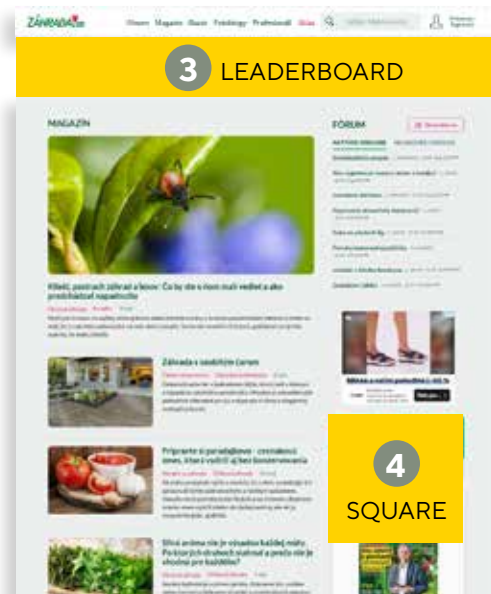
ZAHRADA.cz

Hlavní Magazín Bazar Fotoblogy Profesionál Akce

3 LEADERBOARD

MAGAZÍN

FÓRUM

Klíště, postrach zahrad a lesov: Co by ste o ňom mali vedieť a ako predchádzať napadnutiu

Záhrada s exotickým šarmom

Pripravte si paradajkovo - cesnakovú omáčku, ktorá vydrží aj bez konzervovania

Silná aróma nie je vlastná každej mäte. Pri ktorých druhoch rátať s prebytkom?

4 SQUARE

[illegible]